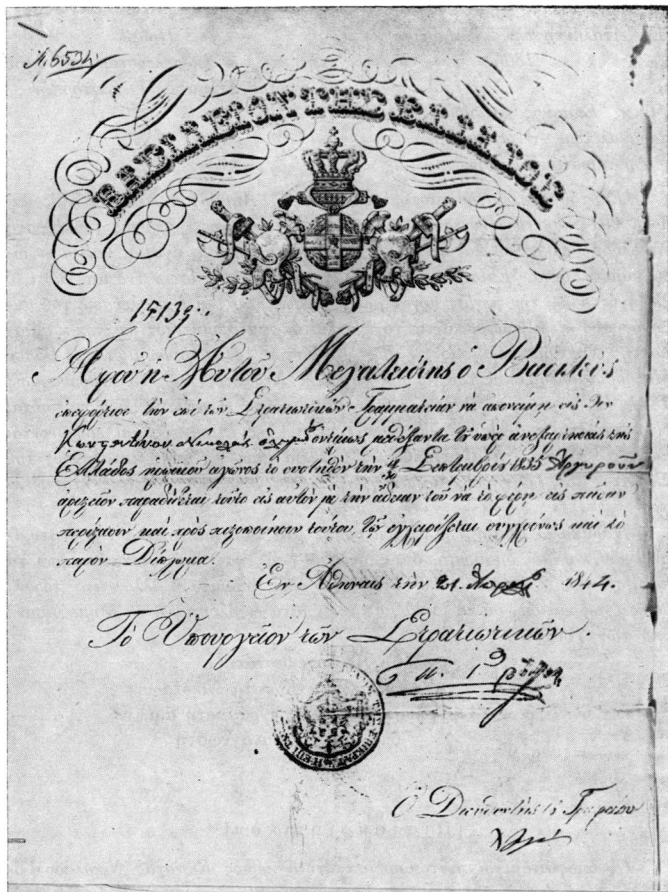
Αρ. 6534

ΒΑΣΙΛΕΙΟΝ ΤΗΣ ΕΛΛΑΔΟΣ

15139.

Αγουστή Αυτού Μεγαλειότης ο Βασιλεύς

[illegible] τον ανά τον Στρατιωτικόν Γραμματείαν να απονείμη εις τον Κωνσταντίνον Νικολάου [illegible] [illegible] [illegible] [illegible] επί Ελλάδος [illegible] αργυρούν το ονομασθέν την 9 Σεπτεμβρίου 1835 Αργυρούν αριστείον παραδίδεται τούτο εις αυτόν με την άδειαν του να το φέρη εις πάσαν περίστασιν και προς πιστοποίησιν τούτου, του εγχειρίζεται συγχρόνως και το παρόν Δίπλωμα.

Εν Αθήναις την 21. Μαρτίου 1844.

Το Υπουργείον των Στρατιωτικών.

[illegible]

Ο Διευθυντής του Γραφείου

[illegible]